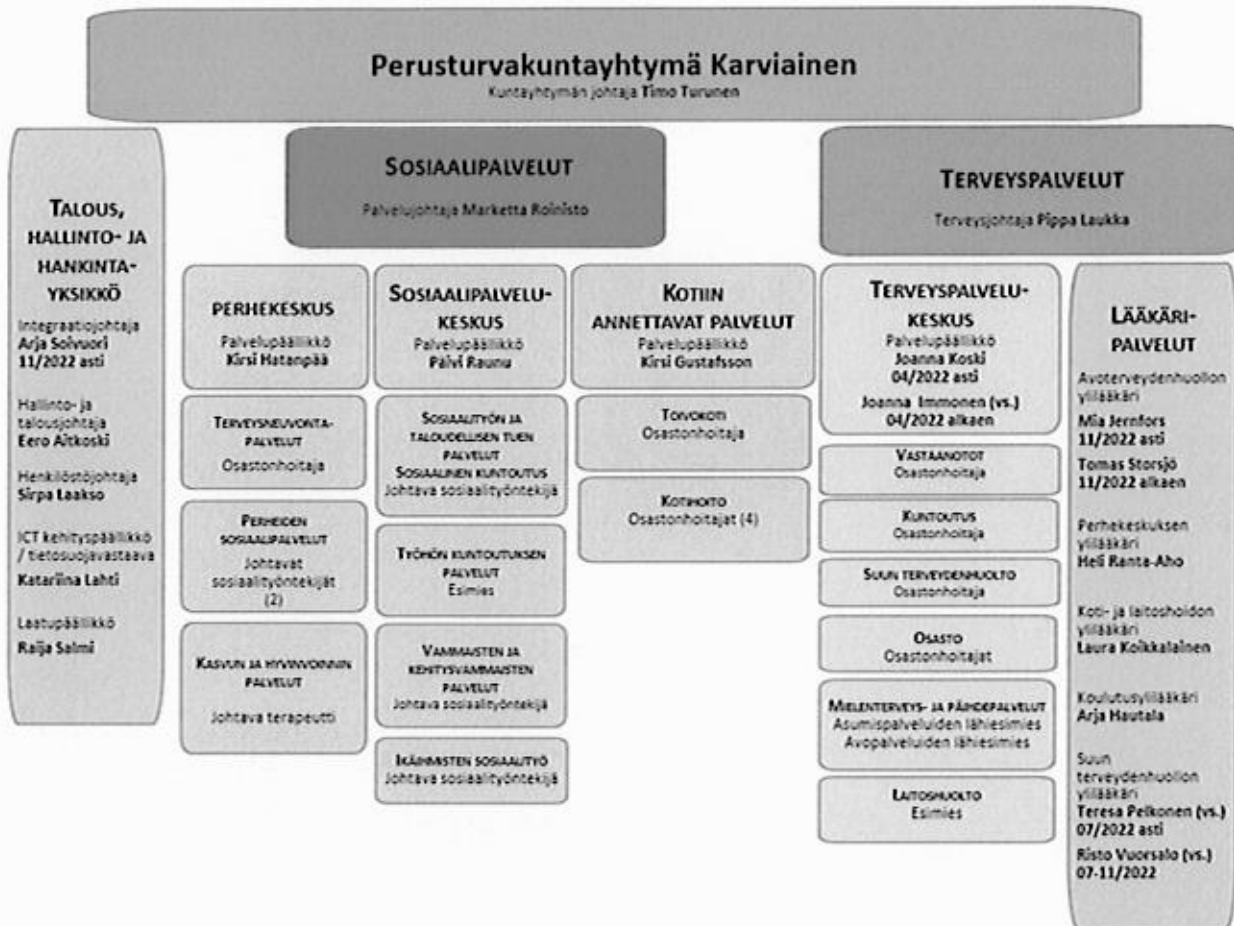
Perusturvakuntayhtymä Karviainen
Kuntayhtymän johtaja Timo Turunen

Talous, hallinto- ja hankintayksikkö
Integraatiojohtaja
Arja Soivuori
11/2022 asti

Hallinto- ja talousjohtaja
Eero Aitkoski

Henkilöstöjohtaja
Sirpa Laakso

ICT kehityspäällikkö / tietosuojavastaava
Katariina Lahti

Laatupäällikkö
Raija Salmi

Sosiaalipalvelut
Palvelujohtaja Marketta Roinisto

Perhekeskus
Palvelupäällikkö
Kirsi Hatanpää

Terveysneuvontapalvelut
Osastonhoitaja

Perheiden sosiaalipalvelut
Johtavat sosiaalityöntekijät (2)

Kasvun ja hyvinvoinnin palvelut
Johtava terapeutti

Sosiaalipalvelukeskus
Palvelupäällikkö
Päivi Raunu

Sosiaalityön ja taloudellisen tuen palvelut
Sosiaalinen kuntoutus
Johtava sosiaalityöntekijä

Työhön kuntoutuksen palvelut
Esimies

Vammaisten ja kehitysvammaisten palvelut
Johtava sosiaalityöntekijä

Ikäihmisten sosiaalityö
Johtava sosiaalityöntekijä

Kotiin annettavat palvelut
Palvelupäällikkö
Kirsi Gustafsson

Tovikoti
Osastonhoitaja

Kotihoito
Osastonhoitajat (4)

Terveyspalvelut
Terveysjohtaja Pippa Laukka

Terveyspalvelukeskus
Palvelupäällikkö
Joanna Koski
04/2022 asti
Joanna Immonen (vs.)
04/2022 alkaen

Vastaanotot
Osastonhoitaja

Kuntoutus
Osastonhoitaja

Suun terveydenhuolto
Osastonhoitaja

Osasto
Osastonhoitajat

Mielenterveys- ja päihdepalvelut
Asumispalveluiden lähiesimies
Avopalveluiden lähiesimies

Laitoshuolto
Esimies

Lääkäripalvelut
Avoterveydenhuollon ylilääkäri
Mia Jernfors
11/2022 asti
Tomas Storsjö
11/2022 alkaen

Perhekeskuksen ylilääkäri
Heli Ranta-Aho

Koti- ja laitoshoidon ylilääkäri
Laura Koikkalainen

Koulutusylilääkäri
Arja Hautala

Suun terveydenhuollon ylilääkäri
Teresa Pelkonen (vs.)
07/2022 asti
Risto Vuorsalo (vs.)
07-11/2022